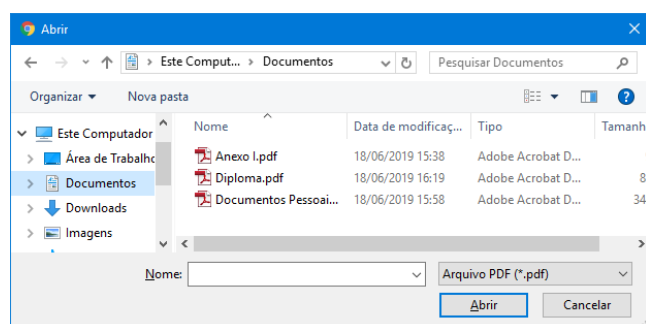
Abrir

Este Comput... › Documentos

Pesquisar Documentos

Organizar ▾ Nova pasta

Este Computador
Área de Trabalho
Documentos
Downloads
Imagens

| Nome | Data de modificaç... | Tipo | Tamanh |
|---|---|---|---|
| Anexo I.pdf | 18/06/2019 15:38 | Adobe Acrobat D... | |
| Diploma.pdf | 18/06/2019 16:19 | Adobe Acrobat D... | 8 |
| Documentos Pessoai... | 18/06/2019 15:58 | Adobe Acrobat D... | 34 |

Nome:

Arquivo PDF (*.pdf)

Abrir

Cancelar